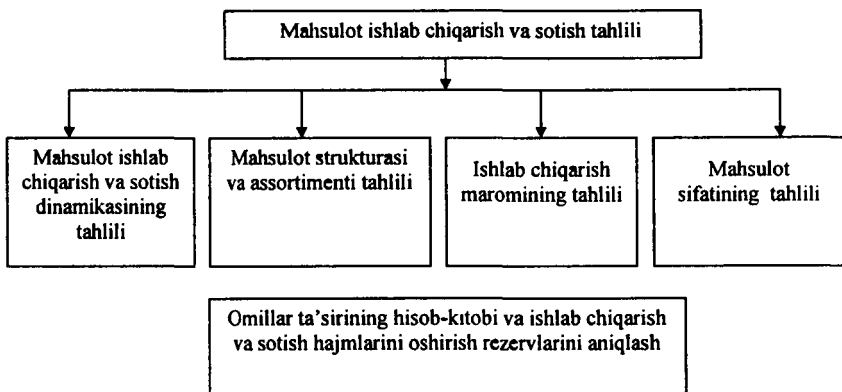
Mahsulot ishlab chiqarish va sotish tahlili

Mahsulot ishlab chiqarish va sotish dinamikasining tahlili

Mahsulot strukturasi va assortimenti tahlili

Ishlab chiqarish maromining tahlili

Mahsulot sifatining tahlili

Omillar ta'sirining hisob-kıtobi va ishlab chiqarish va sotish hajmlarini oshirish rezervlarini aniqlash